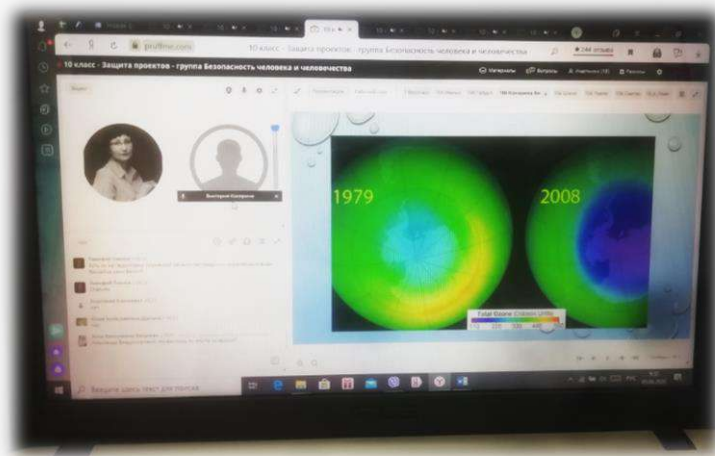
pruffme.com

10 класс - Защита проектов - группа Безопасность человека и человечества

10 класс - Защита проектов - группа Безопасность человека и человечества

Материалы

Вопросы

1979

2008

Total Ozone (Dobson Units)

110

220

330

440

550

Введите здесь текст для поиска